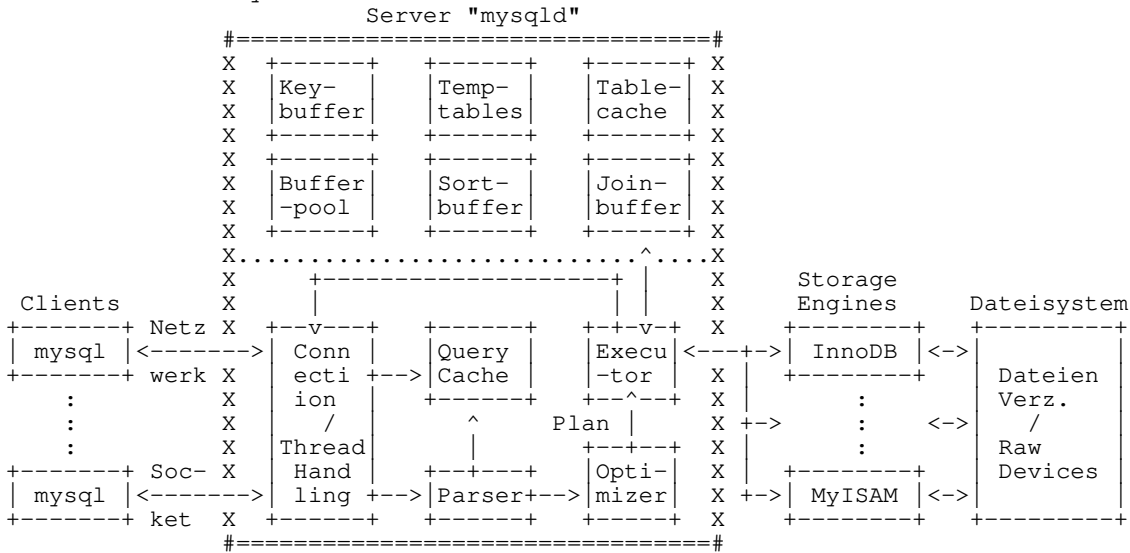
Server "mysqld"

Key-buffer

Temp-tables

Table-cache

Buffer-pool

Sort-buffer

Join-buffer

Clients

mysql

:
:
:

mysql

Netz werk

Soc- ket

Conn ecti ion / Thread Hand ling

Query Cache

Parser

Execu -tor

Plan

Opti- mizer

Storage Engines

InnoDB

:
:

MyISAM

Dateisystem

Dateien Verz. / Raw Devices